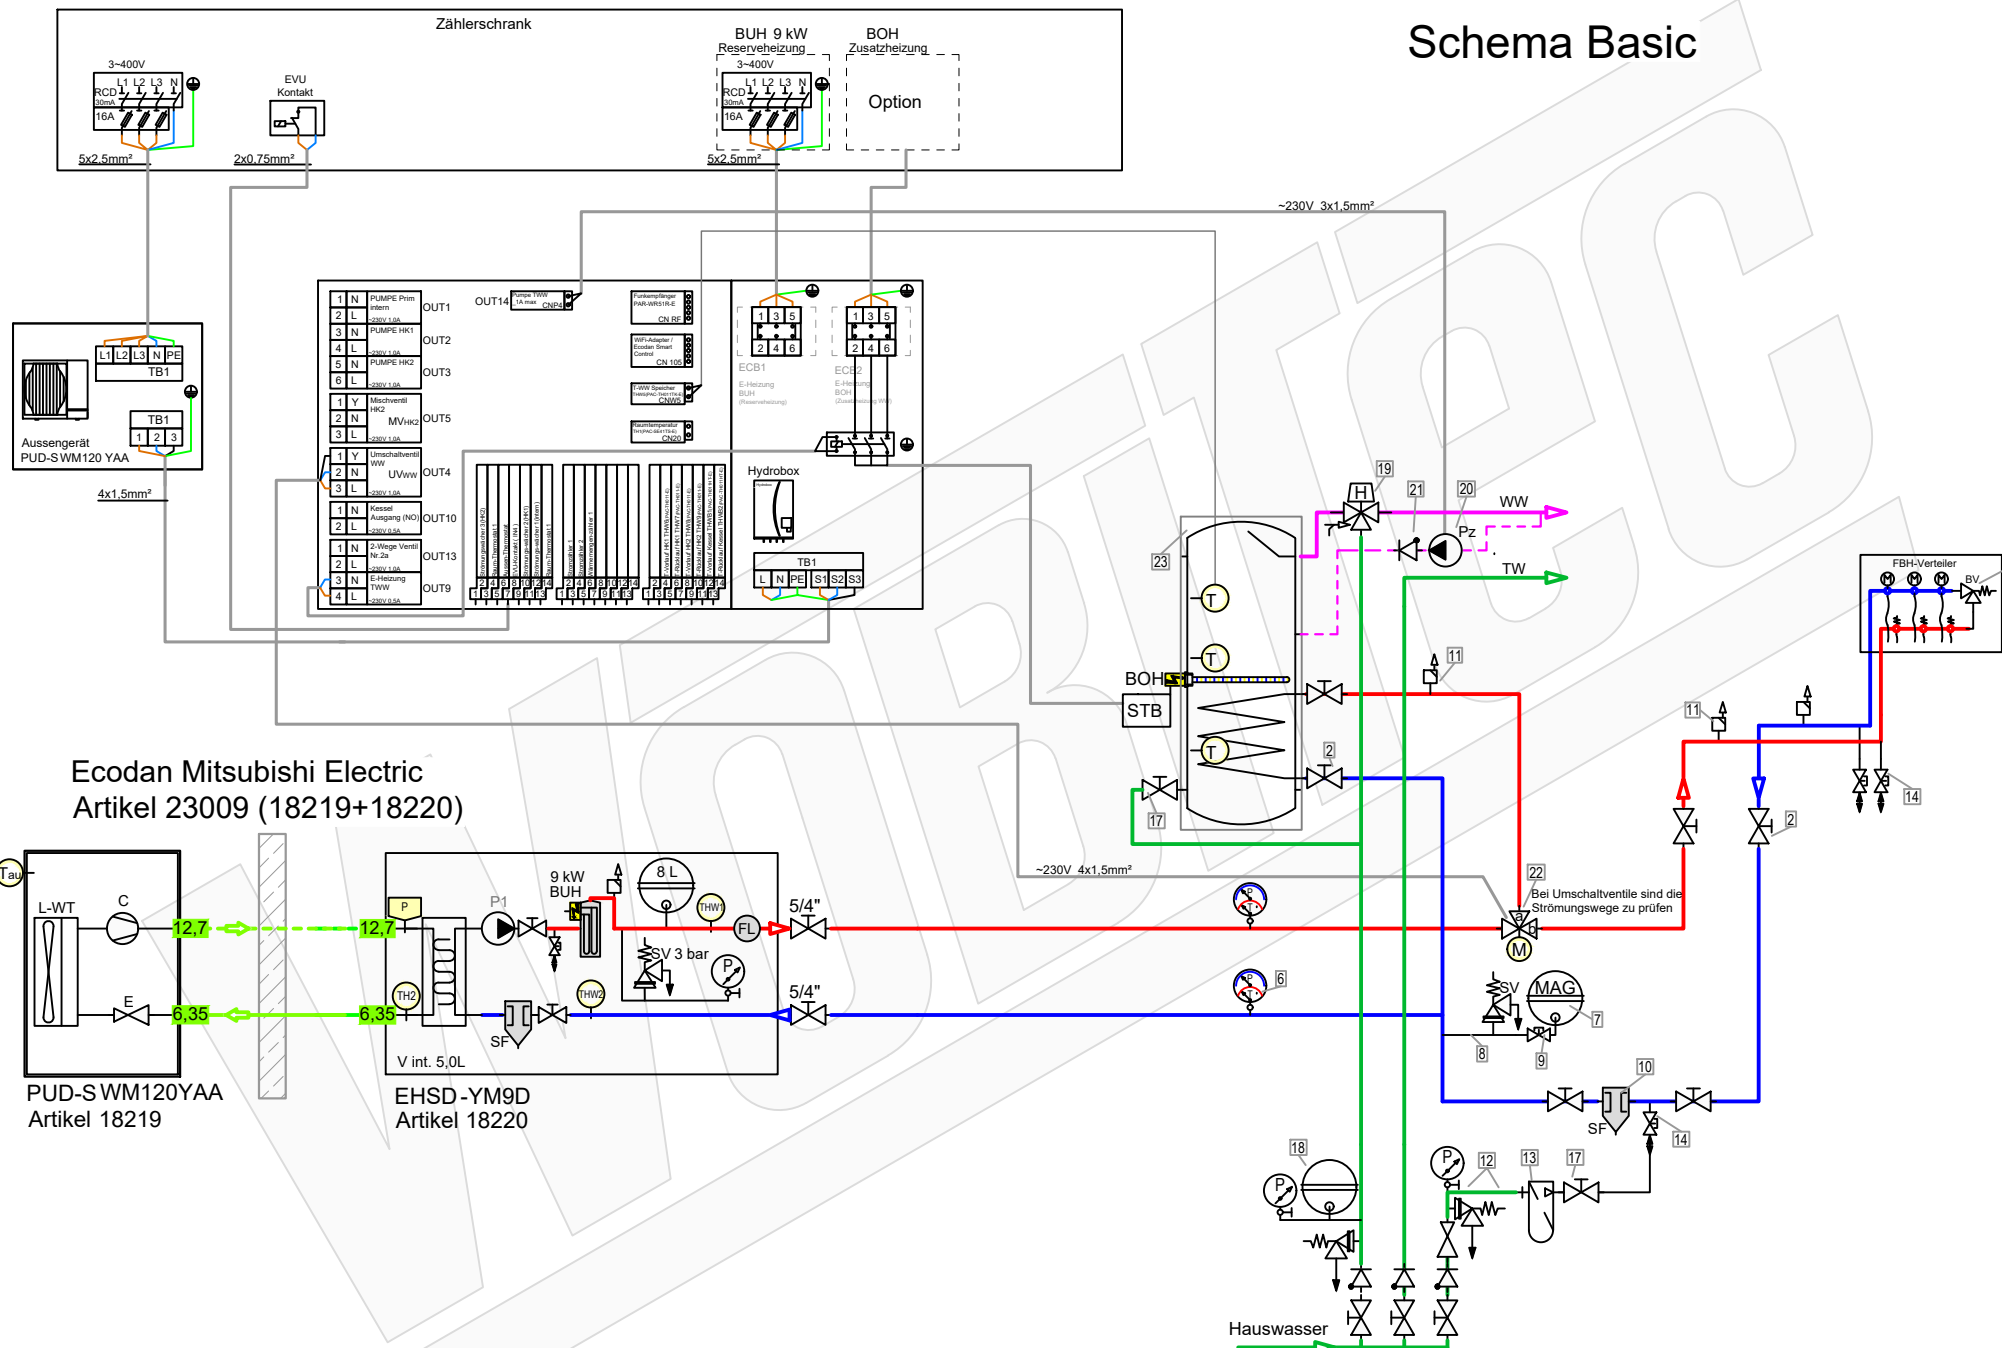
Zählerschrank

Schema Basic

3~400V
L1 L2 L3 N
RCD 30mA
16A
5x2,5mm²

EVU Kontakt
2x0,75mm²

BUH 9 kW Reserveheizung
3~400V
L1 L2 L3 N
RCD 30mA
16A
5x2,5mm²

BOH Zusatzheizung
Option

~230V 3x1,5mm²

L1 L2 L3 N PE
TB1
TB1
1 2 3
Aussengerät
PUD-SWM120 YAA
4x1,5mm²

PUMPE Prim intern OUT1
PUMPE HK1 OUT2
PUMPE HK2 OUT3
Mischventil HK2 MVHK2 OUT5
Umschaltventil WW UVWW OUT4
Kessel Ausgang (NO) OUT10
2-Wege Ventil Nr.2a OUT13
E-Heizung TWW OUT9
OUT14
CNP4
CN RF
CN 105
CNW5
CN20
ECB1
E-Heizung BUH
ECB2
E-Heizung BOH
Hydrobox
TB1
L N PE S1 S2 S3

WW
TW
Pz
19
20
21
23
H
BOH
STB
T
T
T
11
2
17
FBH-Verteiler
BV
11
14
2
22
Bei Umschaltventile sind die Strömungswege zu prüfen
~230V 4x1,5mm²
M
6
SV
MAG
7
8
9
10
SF
14
18
12
13
17
P
Hauswasser

Ecodan Mitsubishi Electric
Artikel 23009 (18219+18220)

Tau
L-WT
C
E
12,7
6,35
12,7
6,35
PUD-SWM120YAA
Artikel 18219

P
P1
9 kW BUH
8 L
THW1
FL
SV 3 bar
P
TH2
THW2
SF
5/4"
5/4"
V int. 5,0L
EHSD-YM9D
Artikel 18220